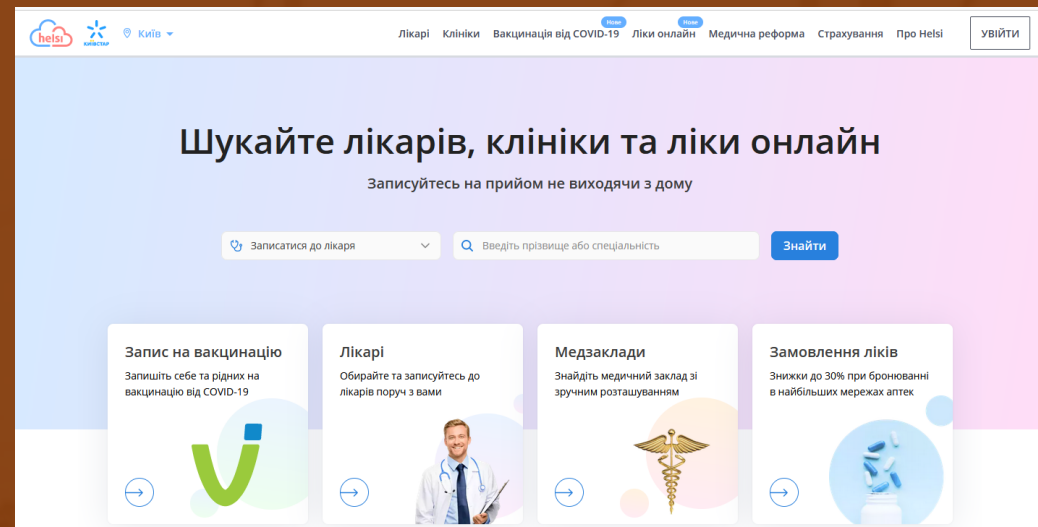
helsi КИЇВСТАР Київ

Лікарі Клініки Вакцинація від COVID-19 Нове Ліки онлайн Нове Медична реформа Страхування Про Helsi УВІЙТИ

Шукайте лікарів, клініки та ліки онлайн

Записуйтесь на прийом не виходячи з дому

Записатися до лікаря

Введіть прізвище або спеціальність

Знайти

Запис на вакцинацію
Запишіть себе та рідних на вакцинацію від COVID-19

Лікарі
Обирайте та записуйтесь до лікарів поруч з вами

Медзаклади
Знайдіть медичний заклад зі зручним розташуванням

Замовлення ліків
Знижки до 30% при бронюванні в найбільших мережах аптек